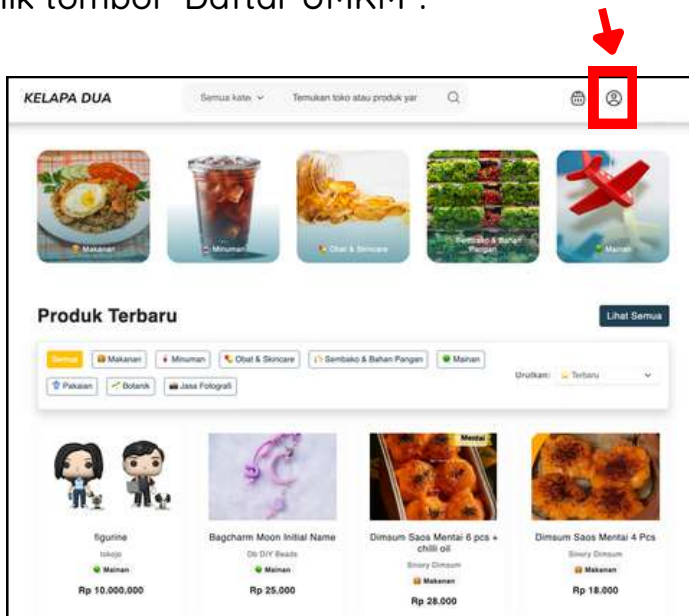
lik tombol "Daftar UMKM".

KELAPA DUA

Semua kate

Temukan toko atau produk yar

Makanan

Minuman

Obat & Skincare

Sembako & Bahan Pangan

Mainan

Produk Terbaru

Lihat Semua

Semua

Makanan

Minuman

Obat & Skincare

Sembako & Bahan Pangan

Mainan

Pakaian

Botanik

Jasa Fotografi

Urutkan:

Terbaru

Mentai

figurine

tokojo

Mainan

Rp 10.000.000

Bagcharm Moon Initial Name

Db DIY Beads

Mainan

Rp 25.000

Dimsum Saos Mentai 6 pcs + chilli oil

Sinory Dimsum

Makanan

Rp 28.000

Dimsum Saos Mentai 4 Pcs

Sinory Dimsum

Makanan

Rp 18.000